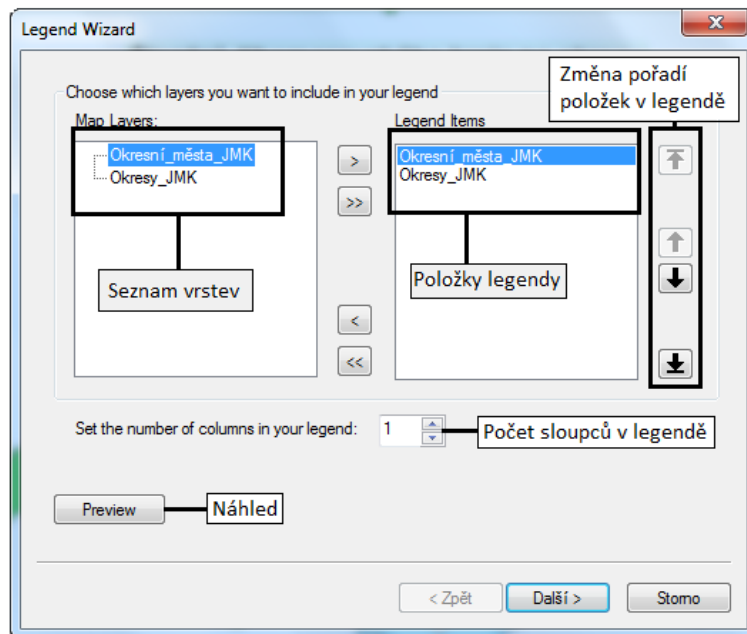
Legend Wizard

Choose which layers you want to include in your legend

Změna pořadí položek v legendě

Map Layers:

Okresní_města_JMK
Okresy_JMK

>

>>

Legend Items

Okresní_města_JMK
Okresy_JMK

Seznam vrstev

Položky legendy

<

<<

Set the number of columns in your legend: 1

Počet sloupců v legendě

Preview

Náhled

< Zpět

Další >

Storno